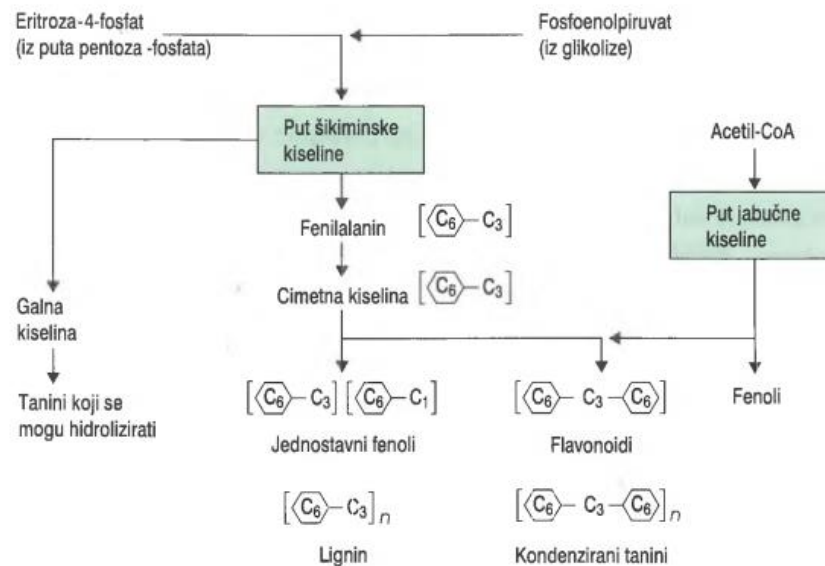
Eritroza-4-fosfat
(iz puta pentoza -fosfata)

Fosfoenolpiruvat
(iz glikolize)

Put šikiminske kiseline

Acetil-CoA

Fenilalanin $[C_6 - C_3]$

Put jabučne kiseline

Cimetna kiselina $[C_6 - C_3]$

Galna kiselina

Tanini koji se mogu hidrolizirati

$[C_6 - C_3]$ $[C_6 - C_1]$

Jednostavni fenoli

$[C_6 - C_3 - C_6]$

Flavonoidi

Fenoli

$[C_6 - C_3]_n$

Lignin

$[C_6 - C_3 - C_6]_n$

Kondenzirani tanini